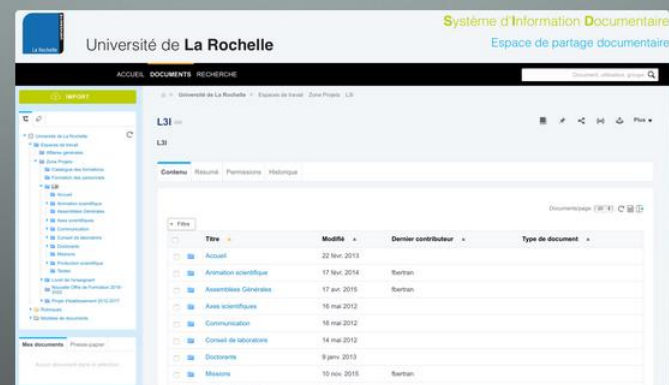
La Rochelle

Université de La Rochelle

Système d'Information Documentaire

Espace de partage documentaire

ACCUEIL DOCUMENTS RECHERCHE

Document, utilisateur, groupe

IMPORT

Université de La Rochelle > Espace de travail > Zone Projets > L3I

L3I

L3I

Contenu Résumé Permissions Historique

Documents/page 20 ▾

Filtre

| | | Titre | Modifié | Dernier contributeur | Type de document |
|---|---|---|---|---|---|
| | | Accueil | 22 févr. 2013 | | |
| | | Animation scientifique | 17 févr. 2014 | fbertran | |
| | | Assemblées Générales | 17 avr. 2015 | fbertran | |
| | | Axes scientifiques | 16 mai 2012 | | |
| | | Communication | 16 mai 2012 | | |
| | | Conseil de laboratoire | 14 mai 2012 | | |
| | | Doctorants | 9 janv. 2013 | | |
| | | Missions | 10 nov. 2015 | fbertran | |

Université de La Rochelle
Espace de travail
Affaires générales
Zone Projets
Catalogue des formations
Formation des personnels
L3I
Accueil
Animation scientifique
Assemblées Générales
Axes scientifiques
Communication
Conseil de laboratoire
Doctorants
Missions
Production scientifique
Textes
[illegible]
Nouvelle Offre de Formation 2016-2020
Projet d'établissement 2012-2017
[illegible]
Modèles de documents

Mes documents Presse-papier

Aucun document dans la sélection